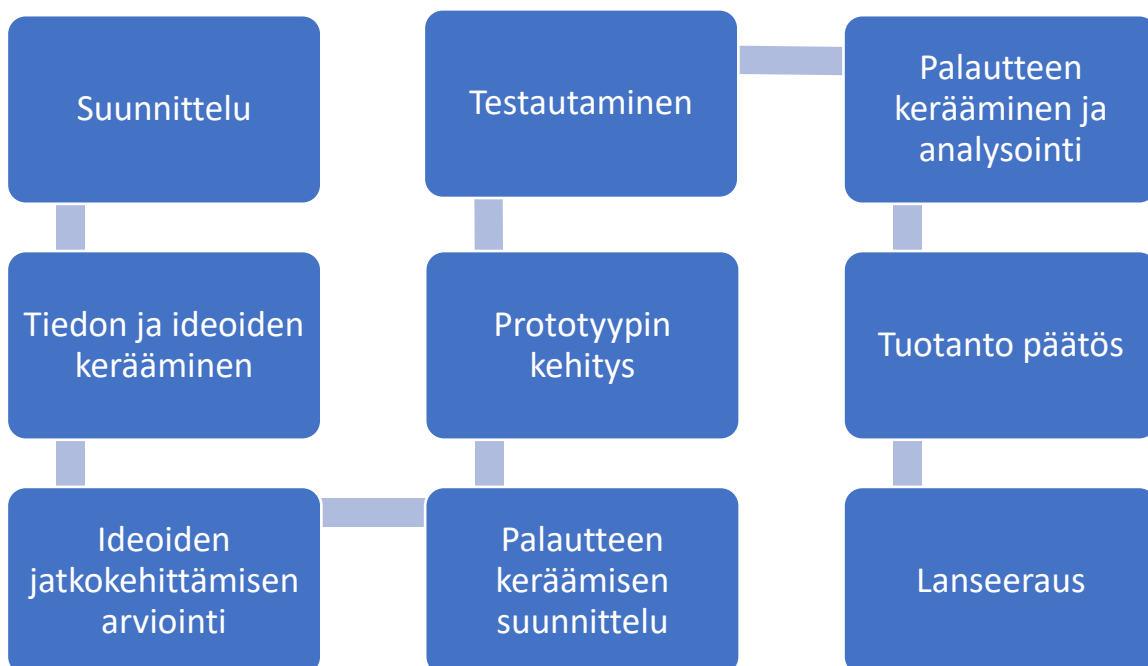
Suunnittelu

Tiedon ja ideoiden kerääminen

Ideoiden jatkokehittämisen arviointi

Palautteen keräämisen suunnittelu

Prototyypin kehitys

Testautaminen

Palautteen kerääminen ja analysointi

Tuotanto päätös

Lanseeraus